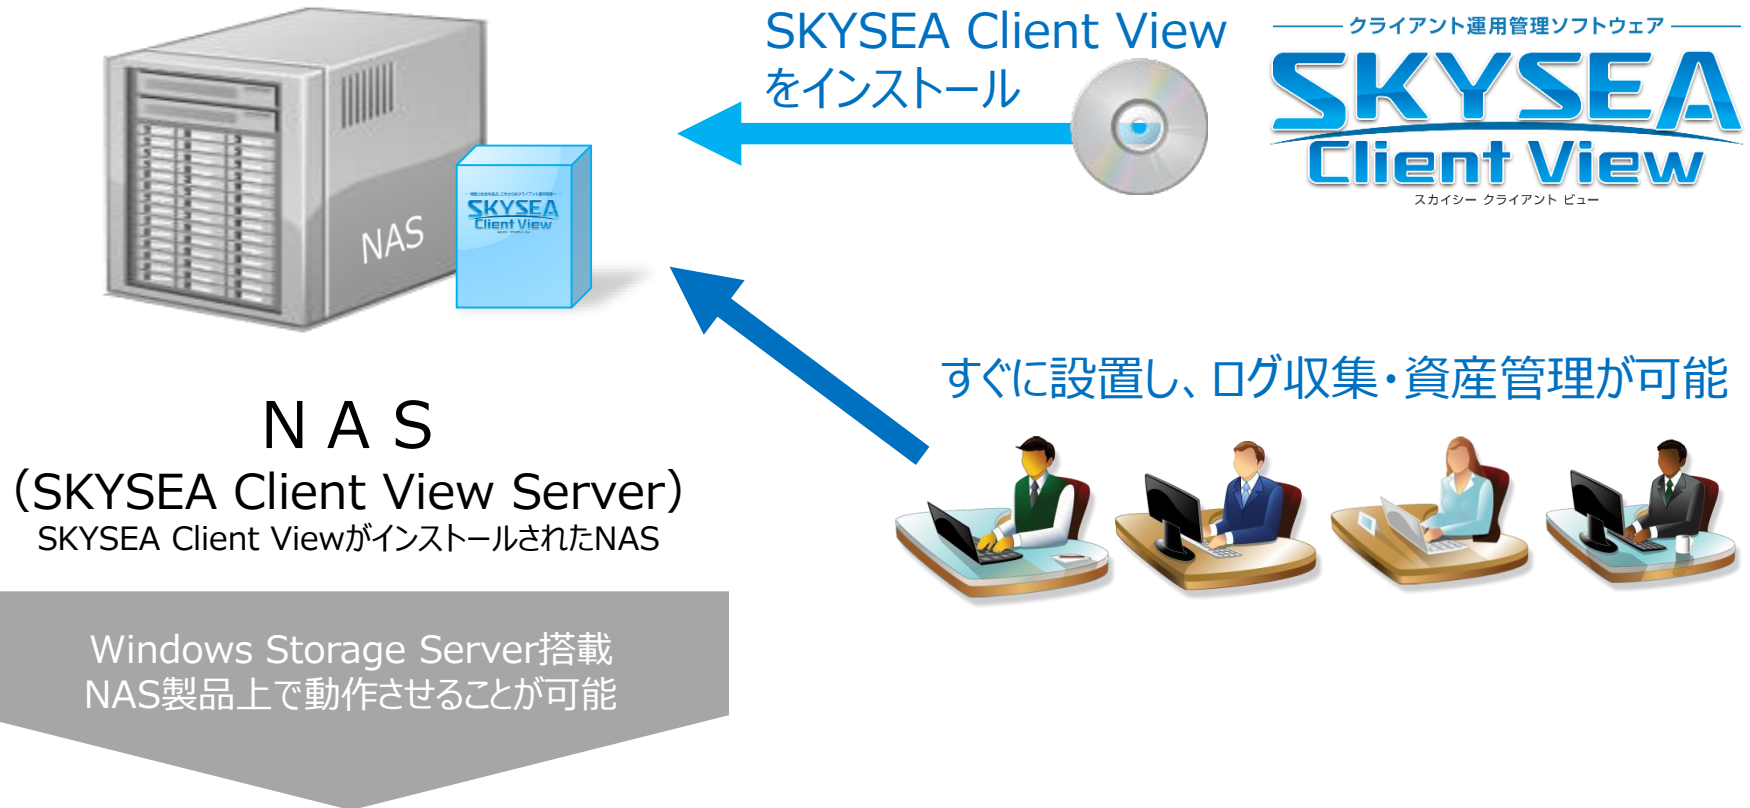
SKYSEA Client View
をインストール

クライアント運用管理ソフトウェア
SKYSEA
Client View
スカイシー クライアント ビュー

NAS

SKYSEA
Client View

すぐに設置し、ログ収集・資産管理が可能

N A S
(SKYSEA Client View Server)
SKYSEA Client ViewがインストールされたNAS

Windows Storage Server搭載
NAS製品上で動作させることが可能